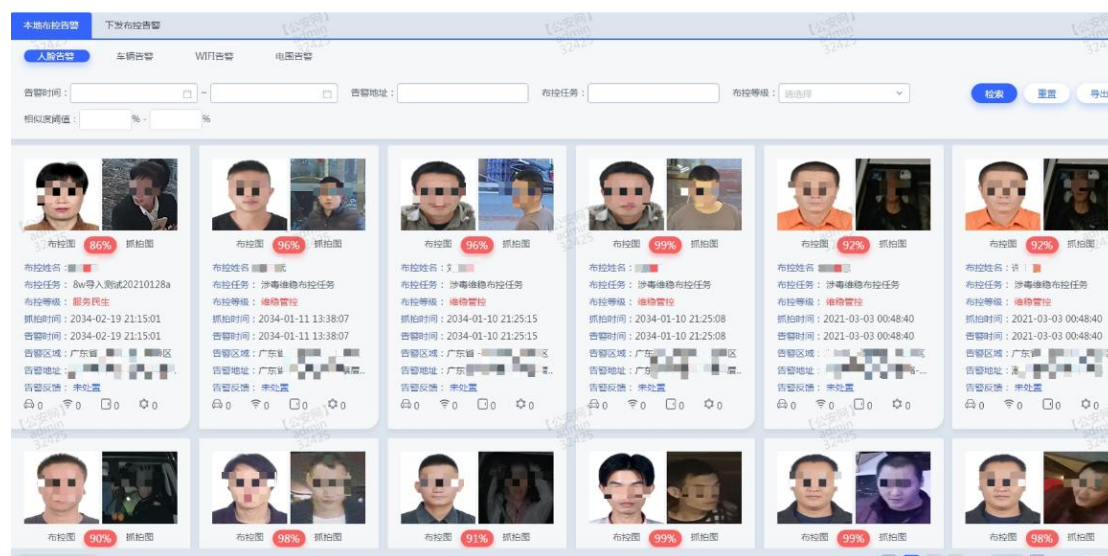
本地布控告警　下发布控告警

人脸告警　车辆告警　WIFI告警　电围告警

告警时间：　~　告警地址：　布控任务：　布控等级：请选择　检索　重置　导出

相似度阈值：　% -　%

布控图 86% 抓拍图
布控姓名：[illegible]
布控任务：8w导入测试20210128a
布控等级：服务民生
抓拍时间：2034-02-19 21:15:01
告警时间：2034-02-19 21:15:01
告警区域：广东省 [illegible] 区
告警地址：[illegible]
告警反馈：未处置
0 0 0 0

布控图 96% 抓拍图
布控姓名：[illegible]武
布控任务：涉毒维稳布控任务
布控等级：维稳管控
抓拍时间：2034-01-11 13:38:07
告警时间：2034-01-11 13:38:07
告警区域：广东省 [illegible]
告警地址：广东省 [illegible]
告警反馈：未处置
0 0 0 0

布控图 96% 抓拍图
布控姓名：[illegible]
布控任务：涉毒维稳布控任务
布控等级：维稳管控
抓拍时间：2034-01-10 21:25:15
告警时间：2034-01-10 21:25:15
告警区域：广东省 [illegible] 区
告警地址：广东 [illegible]
告警反馈：未处置
0 0 0 0

布控图 99% 抓拍图
布控姓名：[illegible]
布控任务：涉毒维稳布控任务
布控等级：维稳管控
抓拍时间：2034-01-10 21:25:08
告警时间：2034-01-10 21:25:08
告警区域：广东 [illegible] 区
告警地址：广 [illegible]
告警反馈：未处置
0 0 0 0

布控图 92% 抓拍图
布控姓名：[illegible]
布控任务：涉毒维稳布控任务
布控等级：维稳管控
抓拍时间：2021-03-03 00:48:40
告警时间：2021-03-03 00:48:40
告警区域：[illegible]
告警地址：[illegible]
告警反馈：未处置
0 0 0 0

布控图 92% 抓拍图
布控姓名：许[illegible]
布控任务：涉毒维稳布控任务
布控等级：维稳管控
抓拍时间：2021-03-03 00:48:40
告警时间：2021-03-03 00:48:40
告警区域：广东 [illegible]
告警地址：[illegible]
告警反馈：未处置
0 0 0 0

布控图 90% 抓拍图
布控图 98% 抓拍图
布控图 91% 抓拍图
布控图 99% 抓拍图
布控图 99% 抓拍图
布控图 98% 抓拍图

【公安网】admin 32425